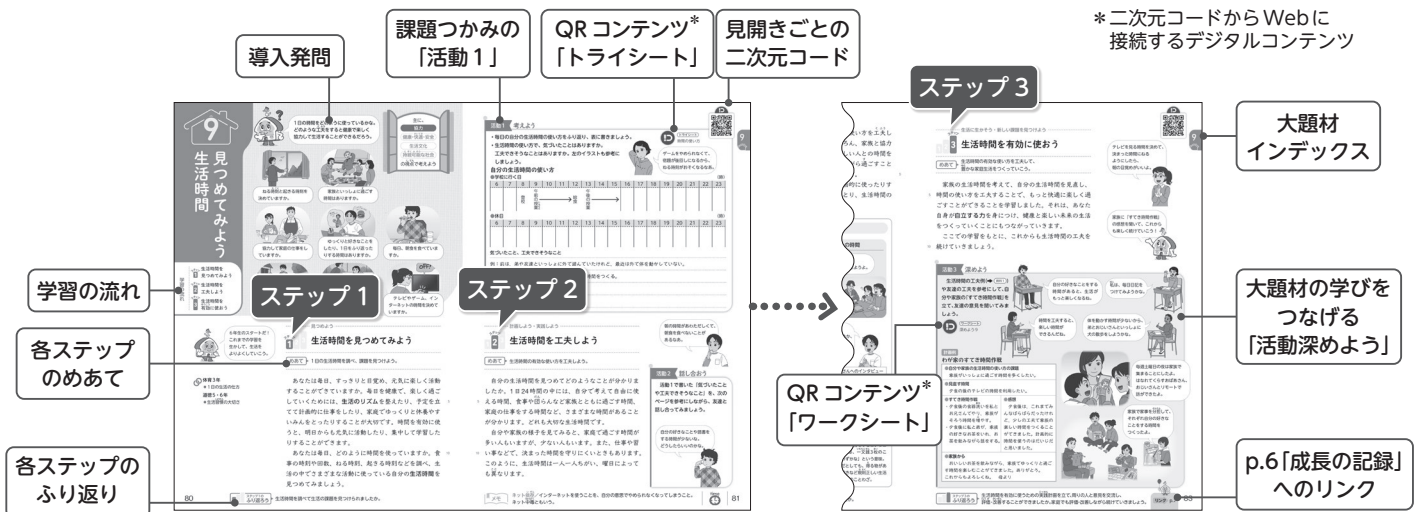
＊二次元コードからWebに接続するデジタルコンテンツ

導入発問

課題つかみの「活動１」

QR コンテンツ＊「トライシート」

見開きごとの二次元コード

ステップ３

大題材インデックス

9

生活時間

見つめてみよう

1日の時間をどのように使っているかな。どのような工夫をすると自分の生活を楽しく協力して生活することができるだろう。

学習の流れ

ステップ１

ステップ２

各ステップのめあて

1 生活時間を見つめてみよう

めあて 1日の生活時間を振り返り、課題を見つけよう。

2 生活時間を工夫しよう

めあて 生活時間の有効な使い方を工夫しよう。

3 生活時間を有効に使おう

めあて 生活時間の有効な使い方を工夫して、豊かな家庭生活をつくっていこう。

家族の生活時間を考えて、自分の生活時間を見直し、時間の使い方を工夫することで、もっと快適に楽しく過ごすことができることを学習しました。それは、あなた自身が自立する力を身につけ、健康と楽しい未来の生活をつくっていくことにもつながっていきます。ここでの学習をもとに、これからも生活時間の工夫を続けていきましょう。

あなたは毎日、すっきりと目覚め、元気に楽しく活動することができていますか。毎日を健康で、楽しく過ごしていくためには、生活のリズムを整えたり、予定を立てて計画的に仕事をしたり、家庭でゆっくりと休養やすいみんをとったりすることが大切です。時間を有効に使うと、明日からも元気に活動したり、集中して学習したりすることができます。

あなたは毎日、どのように時間を使っていますか。食事の時刻や回数、ね始める時刻、起きる時刻などを調べ、生活の中ですることがらを調べてみよう。

自分の生活時間を見つめてみると、家庭で過ごす時間が多い人もいますが、少ない人もいます。また、仕事や習い事など、決まった時間を守りにくいときもあります。このように、生活時間は一人一人ちがい、曜日によっても異なります。

大題材の学びをつなげる「活動深めよう」

QR コンテンツ＊「ワークシート」

各ステップのふり返り

p.6「成長の記録」へのリンク

80

81

生活時間を調べて生活の課題を見つけられましたか。